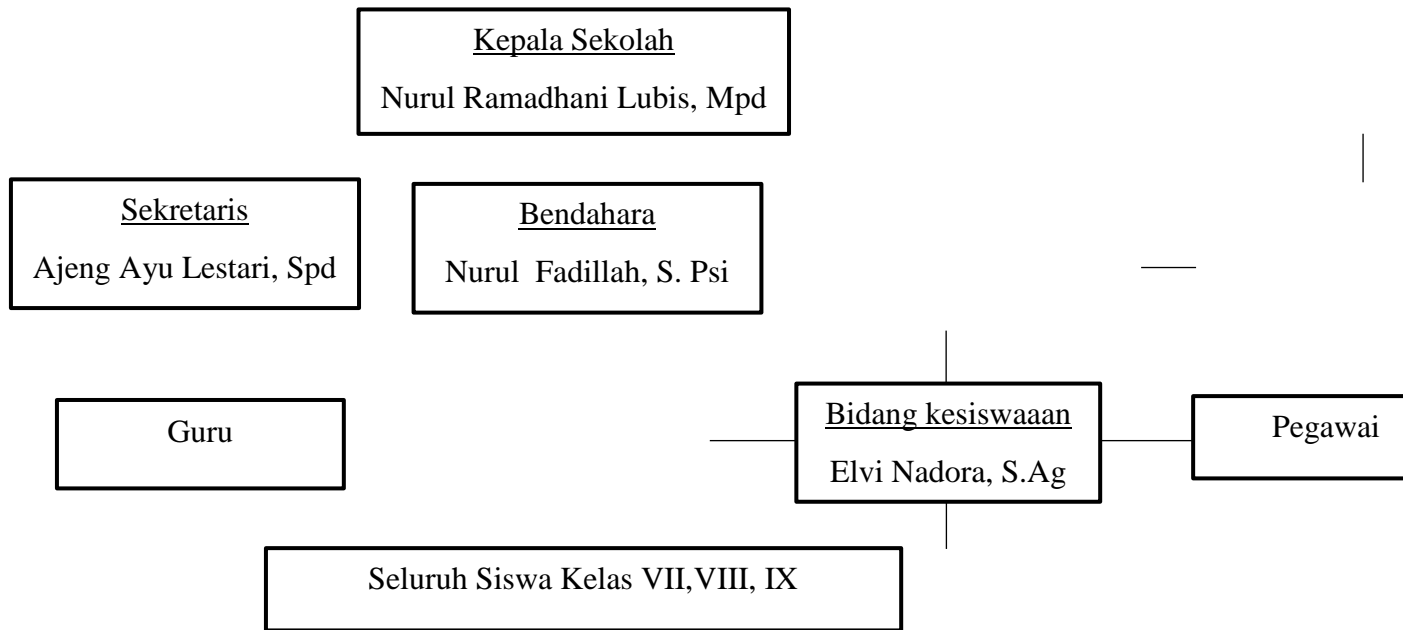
Kepala Sekolah

Nurul Ramadhani Lubis, Mpd

Sekretaris

Ajeng Ayu Lestari, Spd

Bendahara

Nurul  Fadillah, S. Psi

Guru

Bidang kesiswaaan

Elvi Nadora, S.Ag

Pegawai

Seluruh Siswa Kelas VII,VIII, IX